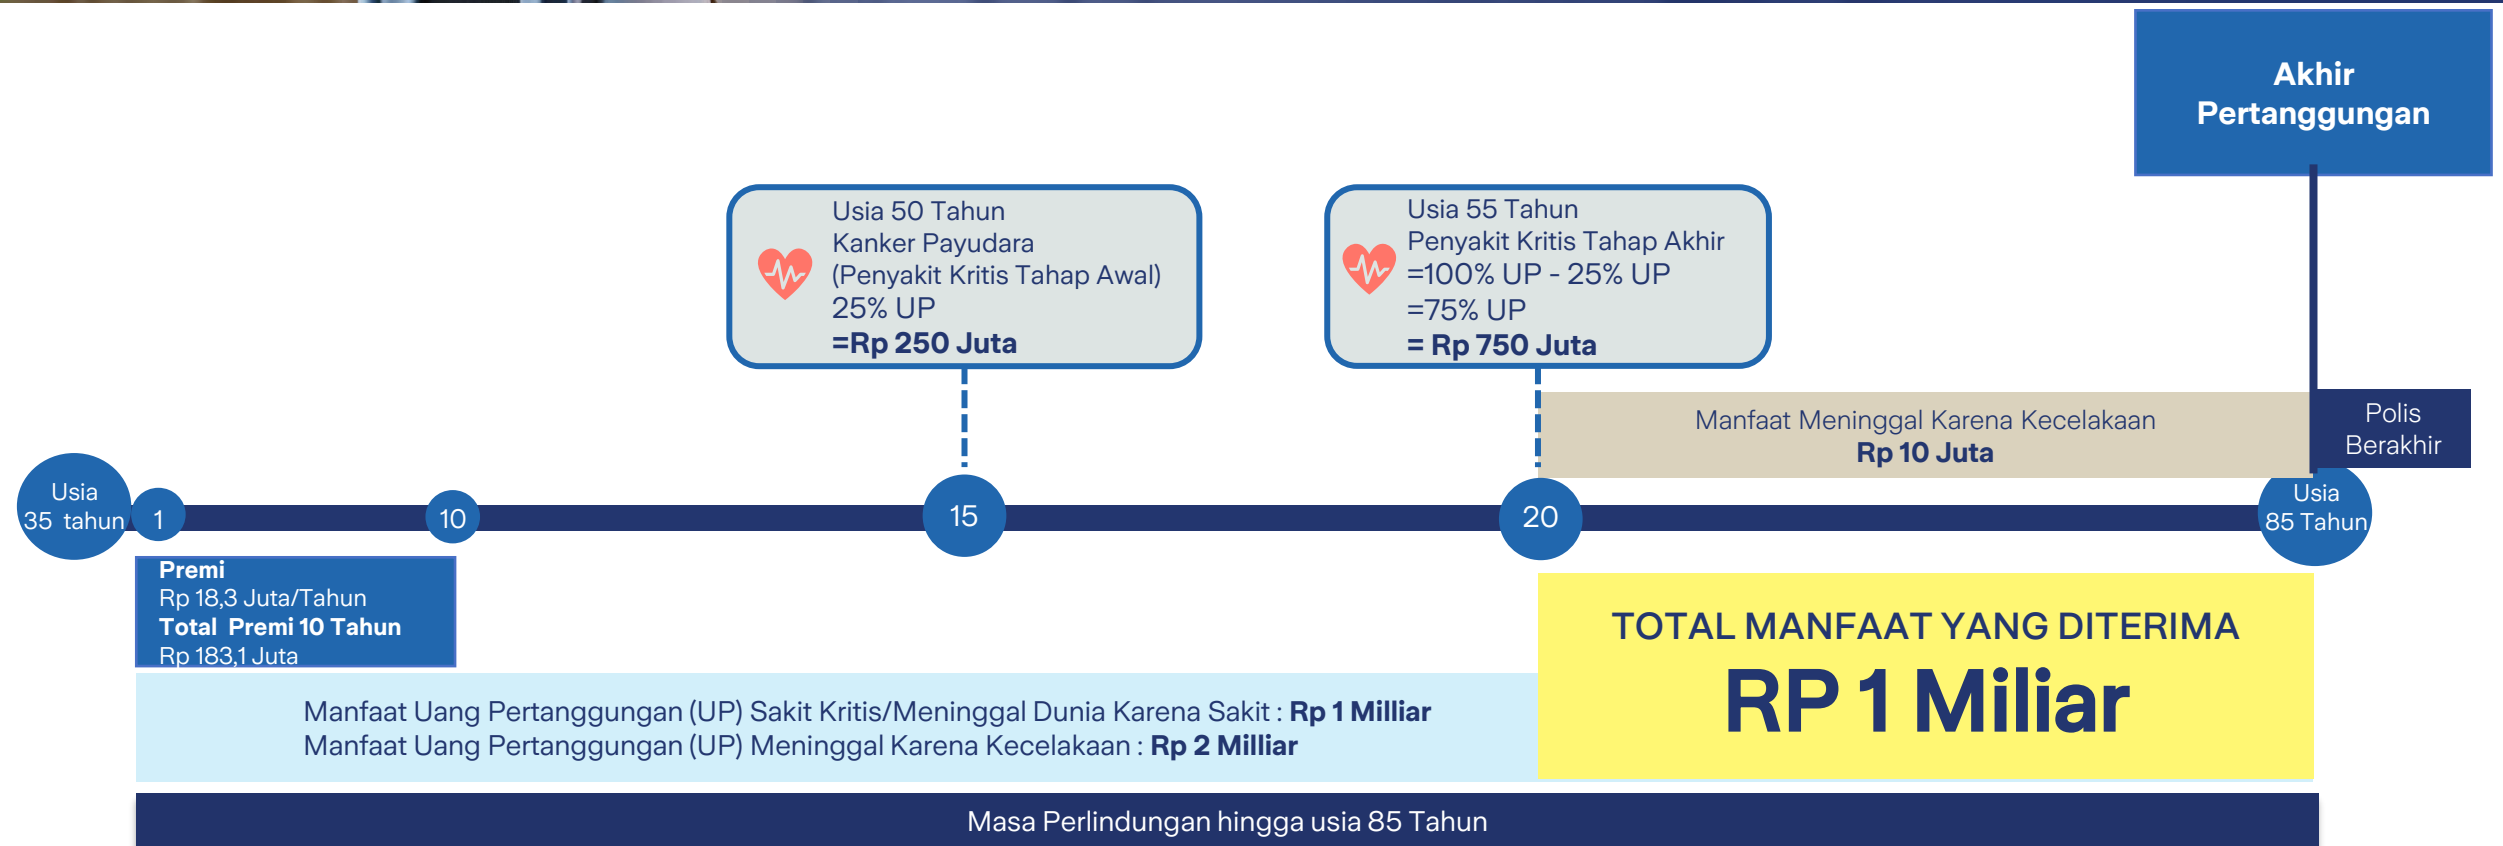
Akhir Pertanggungan

Usia 50 Tahun
Kanker Payudara
(Penyakit Kritis Tahap Awal)
25% UP
=Rp 250 Juta

Usia 55 Tahun
Penyakit Kritis Tahap Akhir
=100% UP - 25% UP
=75% UP
= Rp 750 Juta

Manfaat Meninggal Karena Kecelakaan
Rp 10 Juta

Polis Berakhir

Usia 35 tahun

1

10

15

20

Usia 85 Tahun

Premi
Rp 18,3 Juta/Tahun
Total Premi 10 Tahun
Rp 183,1 Juta

TOTAL MANFAAT YANG DITERIMA
RP 1 Miliar

Manfaat Uang Pertanggungan (UP) Sakit Kritis/Meninggal Dunia Karena Sakit : Rp 1 Milliar
Manfaat Uang Pertanggungan (UP) Meninggal Karena Kecelakaan : Rp 2 Milliar

Masa Perlindungan hingga usia 85 Tahun